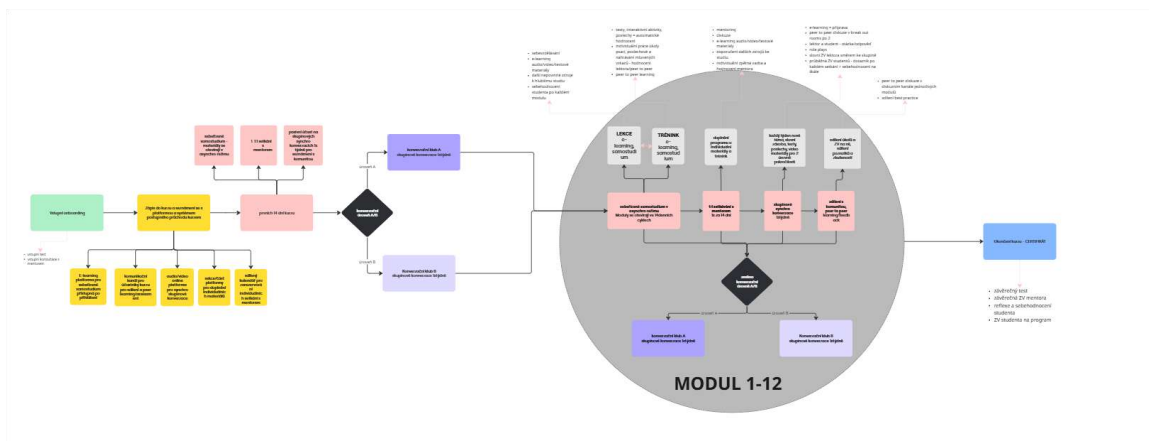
Vstupní onboarding

vstupní test
vstupní konzultace s mentorem

Úvod do kurzu a seznámení se s platformou a systémem pedagogicko-jazykového kurzu

E-learning platforma pro samostudium

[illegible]

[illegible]

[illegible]

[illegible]

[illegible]

1:1 setkání s mentorem

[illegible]

úroveň A

úroveň B

Konverzační blok A

Konverzační blok B

LEKCE e-learning, samostudium

TRÉNINK e-learning, samostudium

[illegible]

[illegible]

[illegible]

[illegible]

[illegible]

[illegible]

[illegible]

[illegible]

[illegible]

úroveň A

úroveň B

Konverzační blok A

Konverzační blok B

MODUL 1-12

Ukončení kurzu - CERTIFIKÁT

závěrečný test
závěrečná ZV mentora
reflexe a sebehodnocení studenta
ZV studenta na program